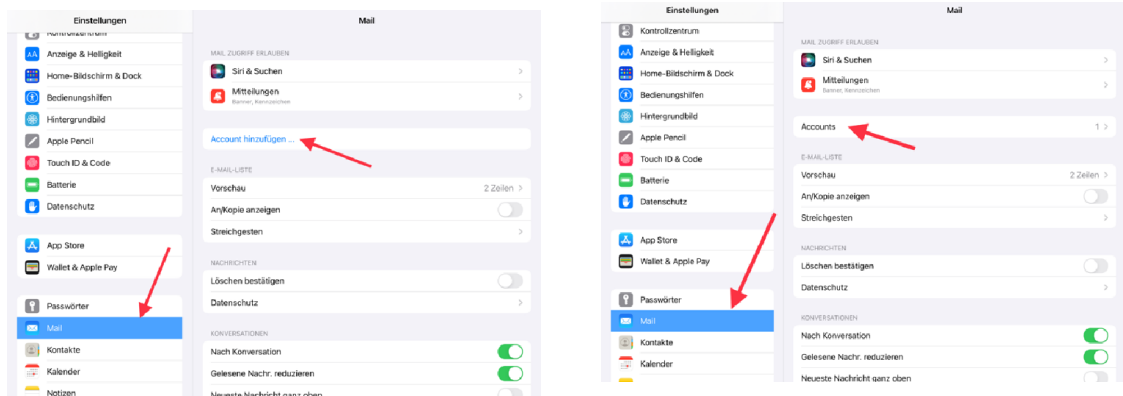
Einstellungen

Kontrollzentrum
Anzeige & Helligkeit
Home-Bildschirm & Dock
Bedienungshilfen
Hintergrundbild
Apple Pencil
Touch ID & Code
Batterie
Datenschutz

App Store
Wallet & Apple Pay

Passwörter
Mail
Kontakte
Kalender
Notizen

Mail

MAIL ZUGRIFF ERLAUBEN
Siri & Suchen
Mitteilungen
Banner, Kennzeichen

Account hinzufügen ...

E-MAIL-LISTE
Vorschau 2 Zeilen
An/Kopie anzeigen
Streichgesten

NACHRICHTEN
Löschen bestätigen
Datenschutz

KONVERSATIONEN
Nach Konversation
Gelesene Nachr. reduzieren
Neueste Nachricht ganz oben

Einstellungen

Kontrollzentrum
Anzeige & Helligkeit
Home-Bildschirm & Dock
Bedienungshilfen
Hintergrundbild
Apple Pencil
Touch ID & Code
Batterie
Datenschutz

App Store
Wallet & Apple Pay

Passwörter
Mail
Kontakte
Kalender

Mail

MAIL ZUGRIFF ERLAUBEN
Siri & Suchen
Mitteilungen
Banner, Kennzeichen

Accounts 1

E-MAIL-LISTE
Vorschau 2 Zeilen
An/Kopie anzeigen
Streichgesten

NACHRICHTEN
Löschen bestätigen
Datenschutz

KONVERSATIONEN
Nach Konversation
Gelesene Nachr. reduzieren
Neueste Nachricht ganz oben